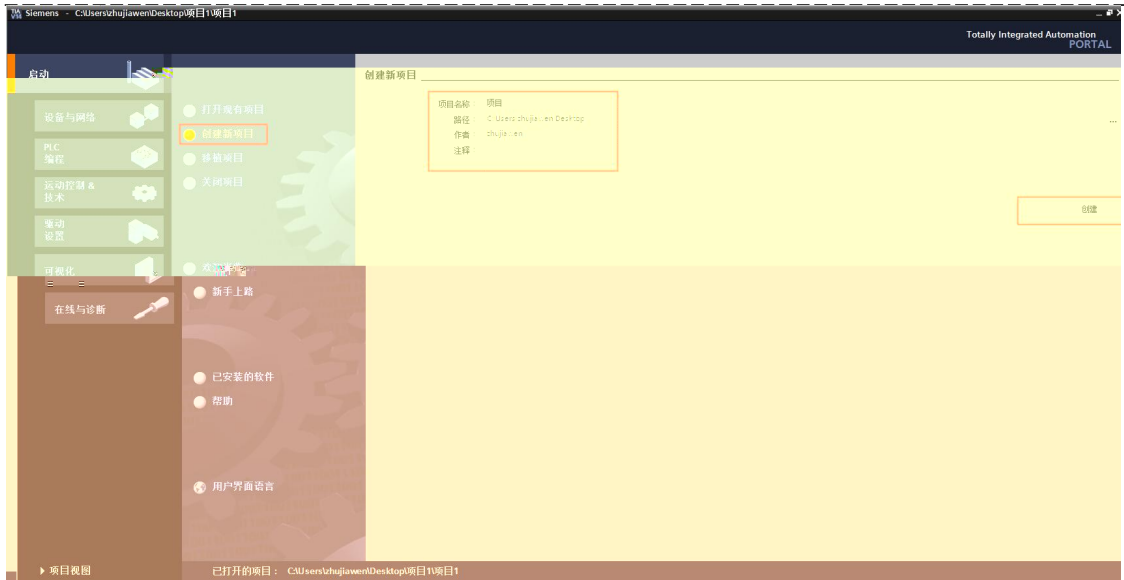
Siemens - C:\Users\zhujiawen\Desktop\项目1\项目1

Totally Integrated Automation
PORTAL

启动

设备与网络

PLC
编程

运动控制 &
技术

驱动
设置

可视化

在线与诊断

打开现有项目

创建新项目

移植项目

关闭项目

欢迎光临

新手上路

已安装的软件

帮助

用户界面语言

创建新项目

项目名称 项目
路径 C:\Users\zhujia...en\Desktop
作者 zhujia...en
注释

...

创建

▸ 项目视图

已打开的项目： C:\Users\zhujiawen\Desktop\项目1\项目1